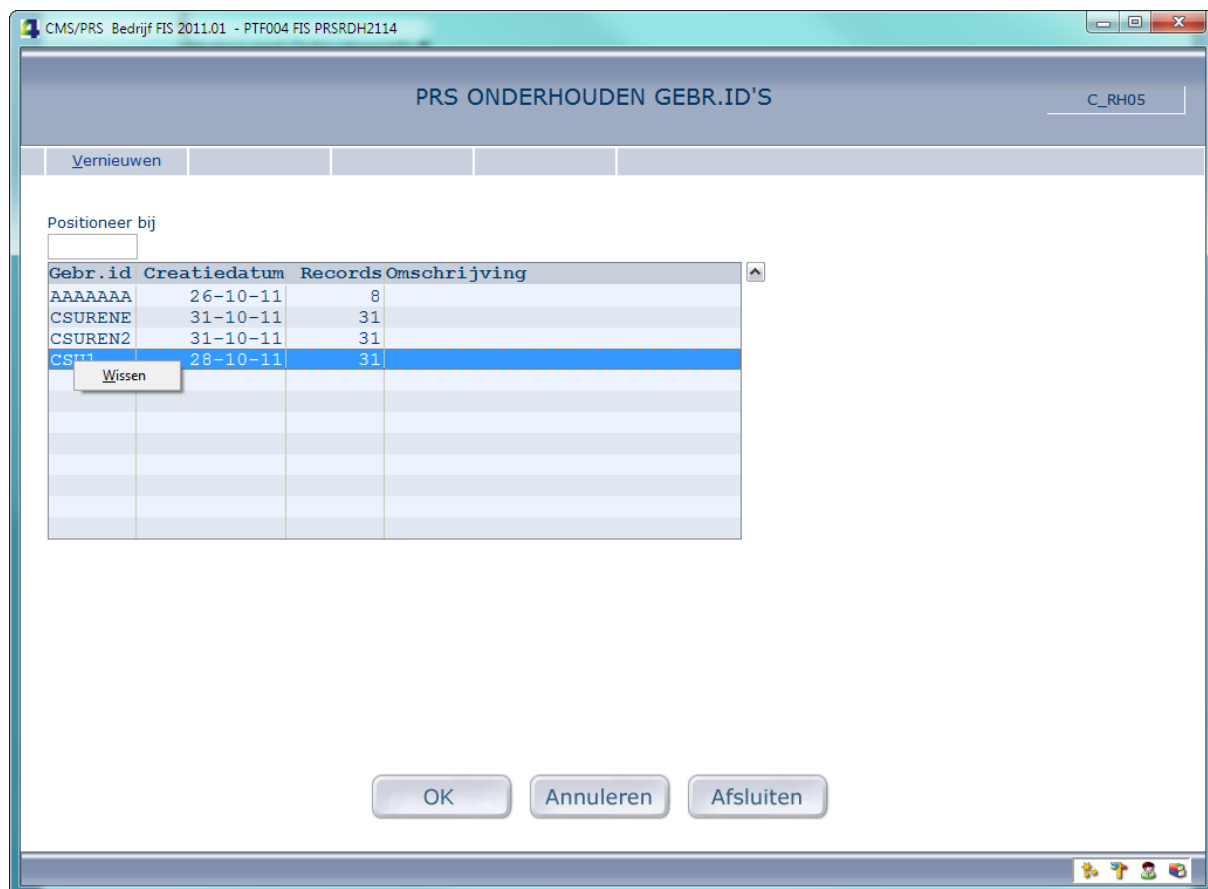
CMS/PRS Bedrijf FIS 2011.01 - PTF004 FIS PRSRDH2114

PRS ONDERHOUDEN GEBR.ID'S

C_RH05

Vernieuwen

Positioneer bij

| Gebr.id | Creatiedatum | Records | Omschrijving |
|---|---|---|---|
| AAAAAAA | 26-10-11 | 8 | |
| CSURENE | 31-10-11 | 31 | |
| CSUREN2 | 31-10-11 | 31 | |
| CSU1 | 28-10-11 | 31 | |

Wissen

OK Annuleren Afsluiten